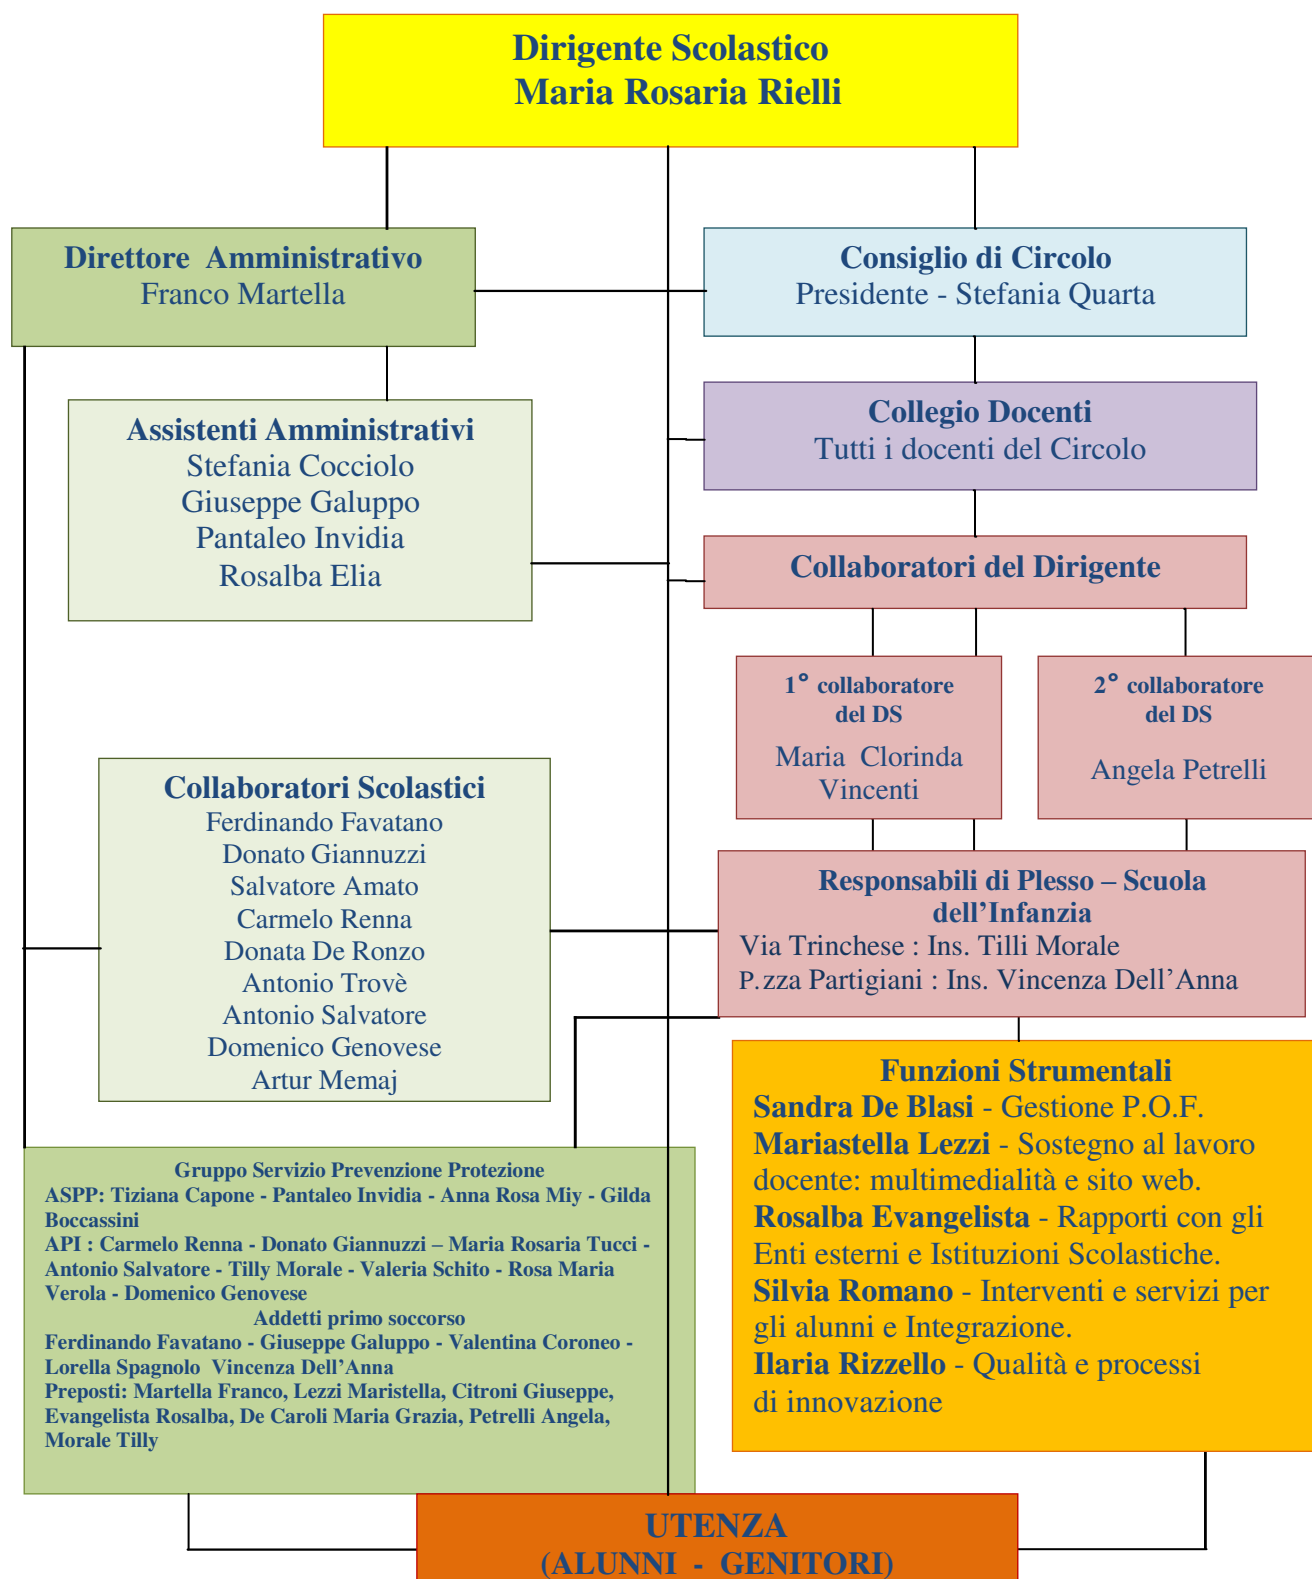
Dirigente Scolastico
Maria Rosaria Rielli

Direttore Amministrativo
Franco Martella

Consiglio di Circolo
Presidente - Stefania Quarta

Assistenti Amministrativi
Stefania Cocciolo
Giuseppe Galuppo
Pantaleo Invidia
Rosalba Elia

Collegio Docenti
Tutti i docenti del Circolo

Collaboratori del Dirigente

1° collaboratore del DS
Maria Clorinda Vincenti

2° collaboratore del DS
Angela Petrelli

Collaboratori Scolastici
Ferdinando Favatano
Donato Giannuzzi
Salvatore Amato
Carmelo Renna
Donata De Ronzo
Antonio Trovè
Antonio Salvatore
Domenico Genovese
Artur Memaj

Responsabili di Plesso – Scuola dell'Infanzia
Via Trinchese : Ins. Tilli Morale
P.zza Partigiani : Ins. Vincenza Dell'Anna

Funzioni Strumentali
Sandra De Blasi - Gestione P.O.F.
Mariastella Lezzi - Sostegno al lavoro docente: multimedialità e sito web.
Rosalba Evangelista - Rapporti con gli Enti esterni e Istituzioni Scolastiche.
Silvia Romano - Interventi e servizi per gli alunni e Integrazione.
Ilaria Rizzello - Qualità e processi di innovazione

Gruppo Servizio Prevenzione Protezione
ASPP: Tiziana Capone - Pantaleo Invidia - Anna Rosa Miy - Gilda Boccassini
API : Carmelo Renna - Donato Giannuzzi – Maria Rosaria Tucci - Antonio Salvatore - Tilly Morale - Valeria Schito - Rosa Maria Verola - Domenico Genovese
Addetti primo soccorso
Ferdinando Favatano - Giuseppe Galuppo - Valentina Coroneo - Lorella Spagnolo Vincenza Dell'Anna
Preposti: Martella Franco, Lezzi Maristella, Citroni Giuseppe, Evangelista Rosalba, De Caroli Maria Grazia, Petrelli Angela, Morale Tilly

UTENZA
(ALUNNI - GENITORI)